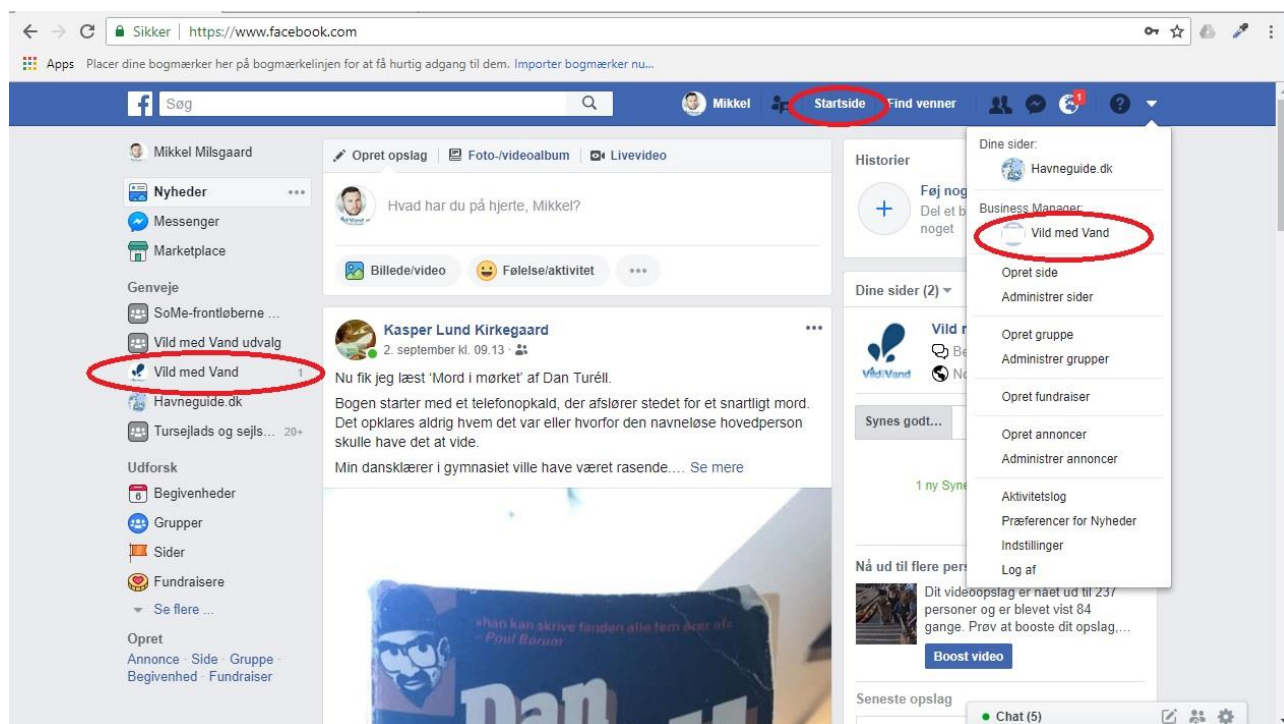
Sikker | https://www.facebook.com

Apps Placer dine bogmærker her på bogmærkelinjen for at få hurtig adgang til dem. Importer bogmærker nu...

Søg

Mikkel Startside Find venner 1

Mikkel Milsgaard
Nyheder
Messenger
Marketplace
Genveje
SoMe-frontløberne ...
Vild med Vand udvalg
Vild med Vand 1
Havneguide.dk
Tursejlads og sejls... 20+
Udforsk
Begivenheder
Grupper
Sider
Fundraisere
Se flere ...
Opret
Annonce · Side · Gruppe · Begivenhed · Fundraiser

Opret opslag | Foto-/videoalbum | Livevideo

Hvad har du på hjerte, Mikkel?

Billede/video Følelse/aktivitet ···

Kasper Lund Kirkegaard
2. september kl. 09.13 ·

Nu fik jeg læst 'Mord i mørket' af Dan Turèll.

Bogen starter med et telefonopkald, der afslører stedet for et snartligt mord. Det opklares aldrig hvem det var eller hvorfor den navneløse hovedperson skulle have det at vide.

Min dansklærer i gymnasiet ville have været rasende.... Se mere

shan kan skrive fanden alle fem øren af
Poul Borum

Dan

Historier
Føj nog
Del et b
noget

Dine sider (2)
Vild r
Be
No
Vild Vand
Synes godt...
1 ny Syne

Nå ud til flere pers
Dit videoopslag er nået ud til 237 personer og er blevet vist 84 gange. Prøv at booste dit opslag,...
Boost video

Seneste opslag

Dine sider:
Havneguide.dk
Business Manager:
Vild med Vand
Opret side
Administrer sider
Opret gruppe
Administrer grupper
Opret fundraiser
Opret annoncer
Administrer annoncer
Aktivitetslog
Præferencer for Nyheder
Indstillinger
Log af

Chat (5)